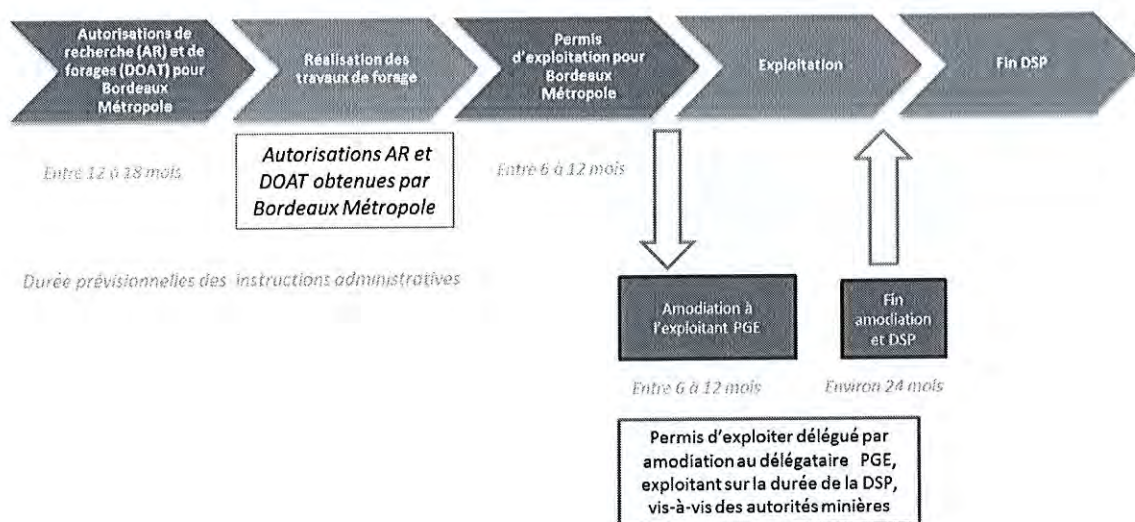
Autorisations de recherche (AR) et de forages (DOAT) pour Bordeaux Métropole

Réalisation des travaux de forage

Permis d'exploitation pour Bordeaux Métropole

Exploitation

Fin DSP

Entre 12 à 18 mois

Autorisations AR et DOAT obtenues par Bordeaux Métropole

Entre 6 à 12 mois

Durée prévisionnelles des instructions administratives

Amodiation à l'exploitant PGE

Fin amodiation et DSP

Entre 6 à 12 mois

Environ 24 mois

Permis d'exploiter délégué par amodiation au délégataire PGE, exploitant sur la durée de la DSP, vis-à-vis des autorités minières